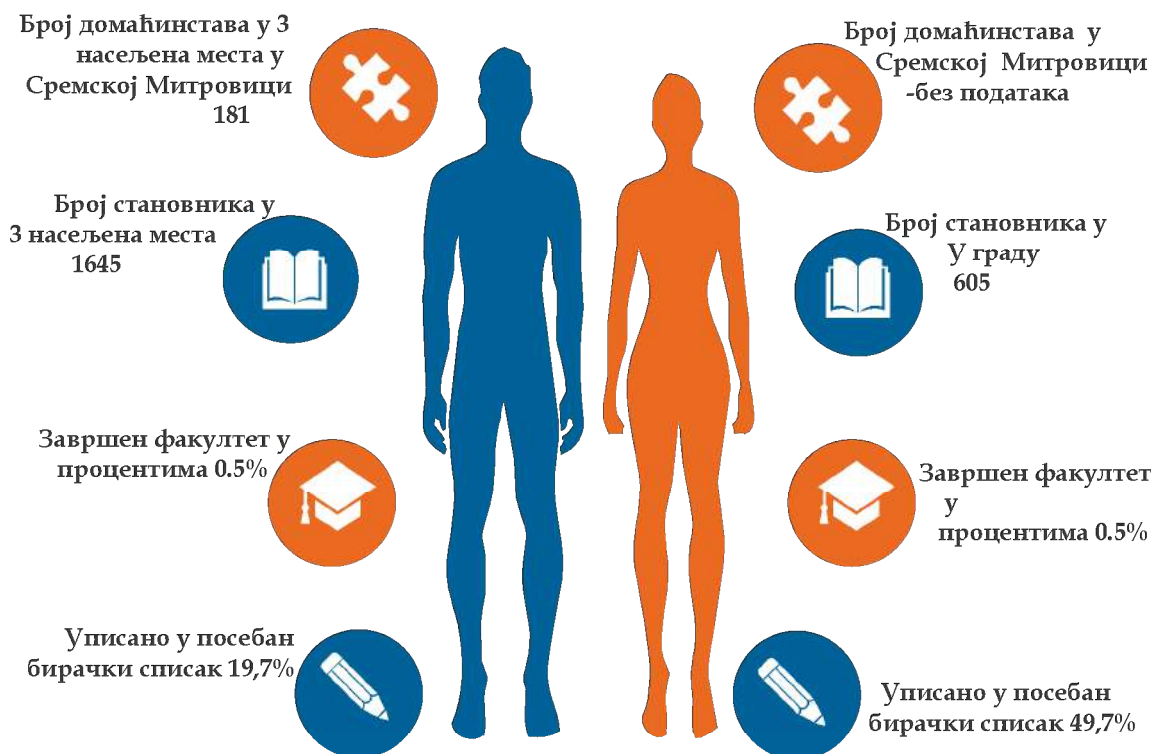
Број домаћинстава у 3 насељена места у Сремској Митровици 181

Број становника у 3 насељена места 1645

Завршен факултет у процентима 0.5%

Уписано у посебан бирачки списак 19,7%

Број домаћинстава у Сремској Митровици -без података

Број становника у У граду 605

Завршен факултет у процентима 0.5%

Уписано у посебан бирачки списак 49,7%